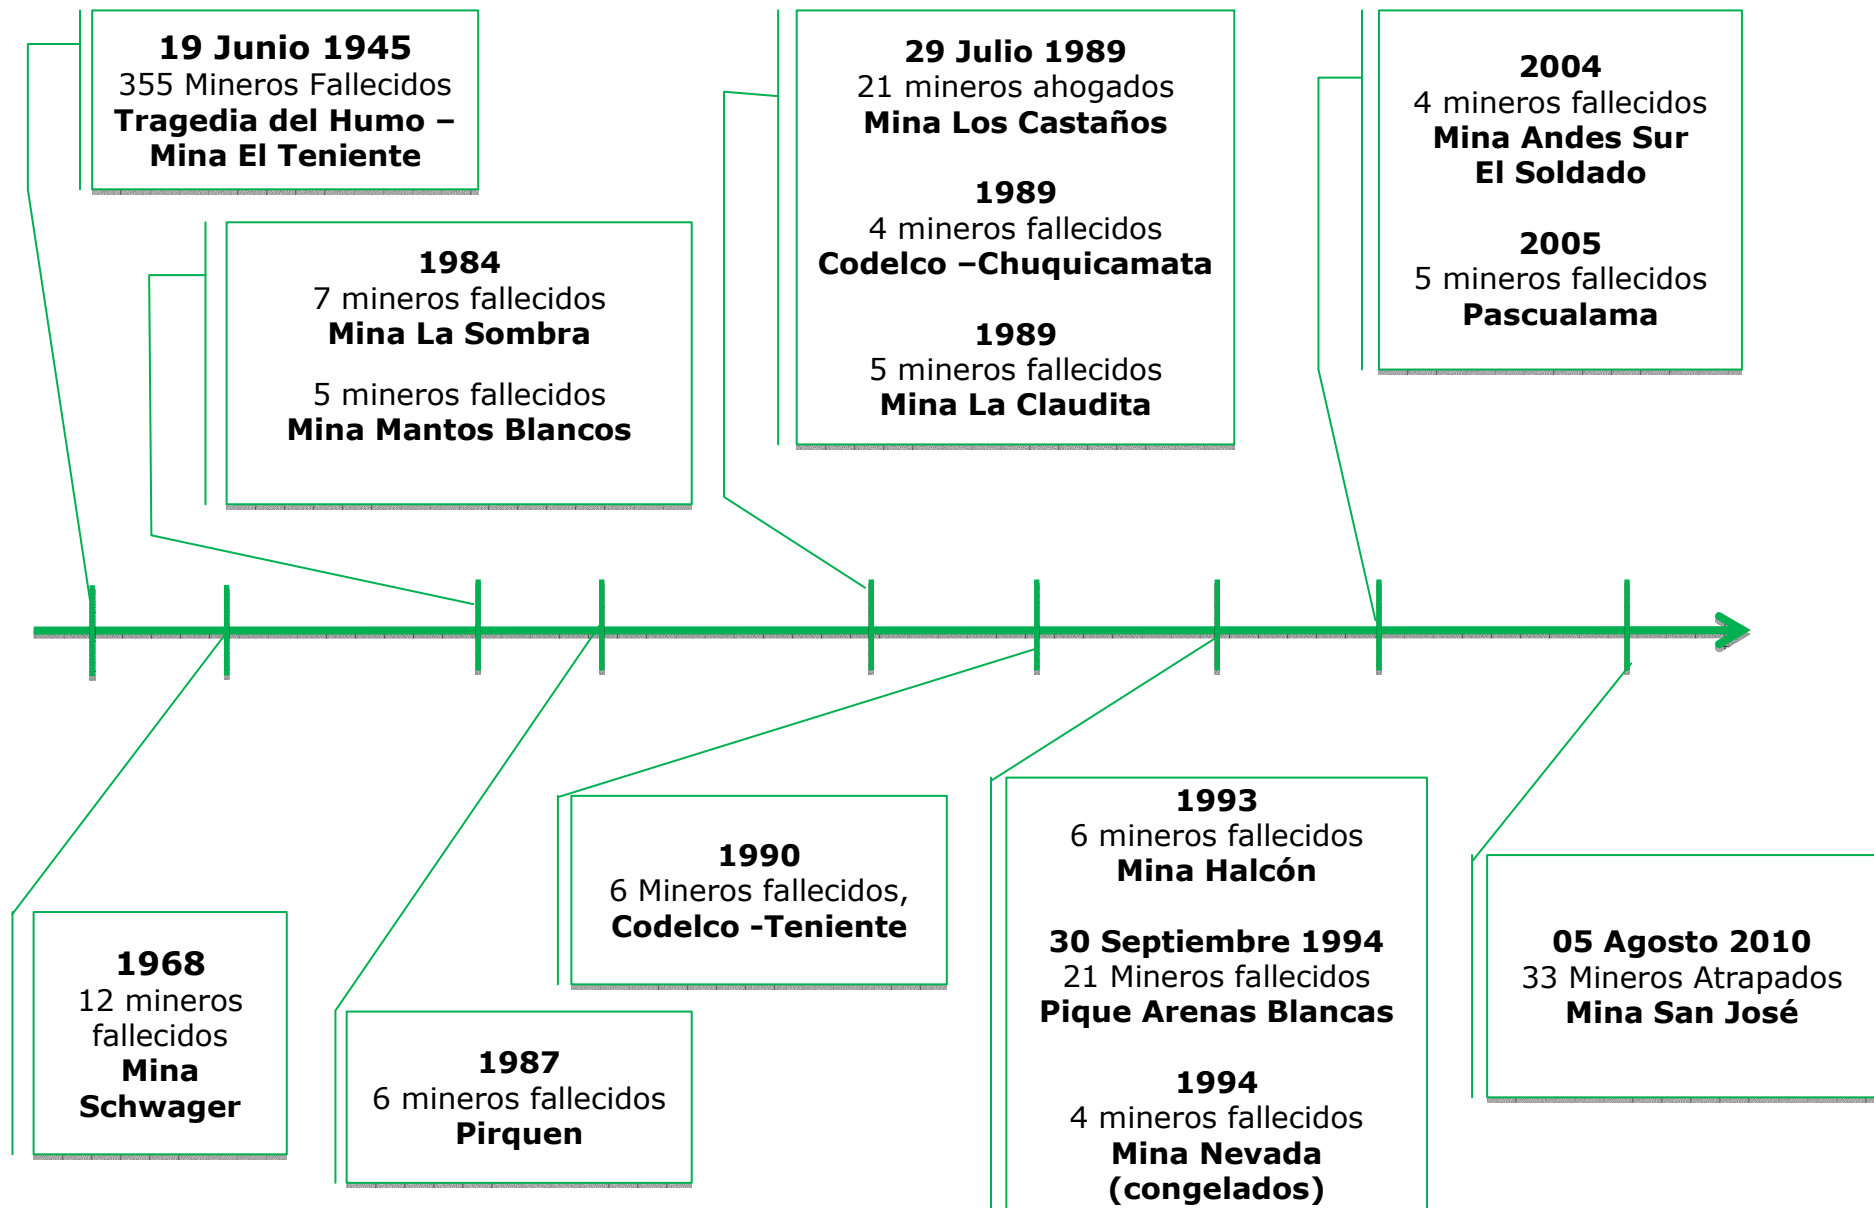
19 Junio 1945
355 Mineros Fallecidos
Tragedia del Humo – Mina El Teniente

1984
7 mineros fallecidos
Mina La Sombra

5 mineros fallecidos
Mina Mantos Blancos

29 Julio 1989
21 mineros ahogados
Mina Los Castaños

1989
4 mineros fallecidos
Codelco –Chuquicamata

1989
5 mineros fallecidos
Mina La Claudita

2004
4 mineros fallecidos
Mina Andes Sur
El Soldado

2005
5 mineros fallecidos
Pascualama

1968
12 mineros fallecidos
Mina Schwager

1987
6 mineros fallecidos
Pirquen

1990
6 Mineros fallecidos,
Codelco -Teniente

1993
6 mineros fallecidos
Mina Halcón

30 Septiembre 1994
21 Mineros fallecidos
Pique Arenas Blancas

1994
4 mineros fallecidos
Mina Nevada
(congelados)

05 Agosto 2010
33 Mineros Atrapados
Mina San José